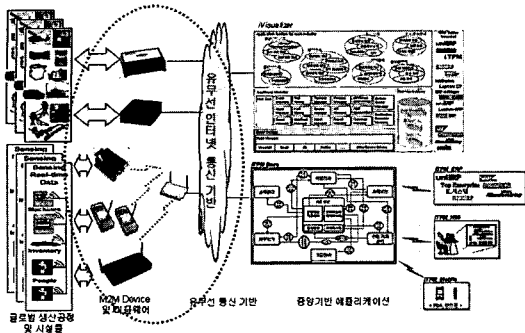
iVisualizer

유무선 인터넷 통신 기반

Sensing
Sensing
Sensing
Real-time Data

People

글로벌 생산공정 및 시설물

M2M Device 및 미들웨어

유무선 통신 기반

TPM Base

TPM

Top Executive

융합기반 애플리케이션